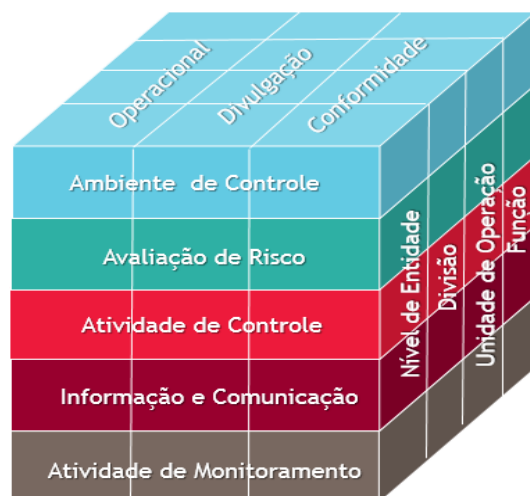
Operacional
Divulgação
Conformidade

Ambiente de Controle
Avaliação de Risco
Atividade de Controle
Informação e Comunicação
Atividade de Monitoramento

Nível de Entidade
Divisão
Unidade de Operação
Função